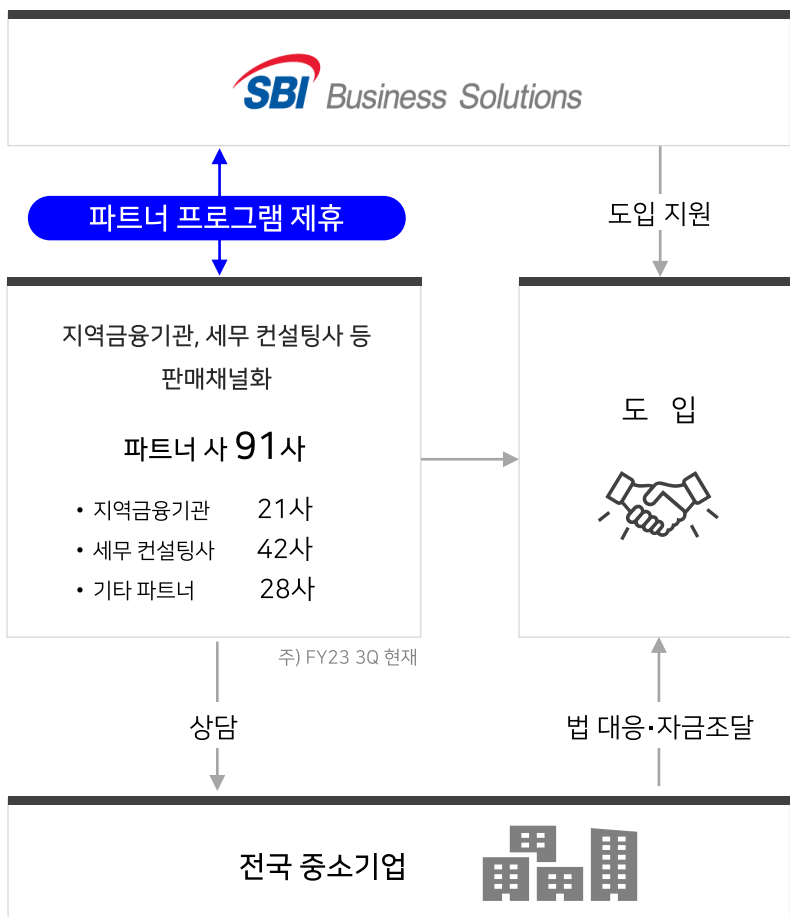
SBI Business Solutions

파트너 프로그램 제휴

도입 지원

지역금융기관, 세무 컨설팅사 등
판매채널화

파트너 사 91사

• 지역금융기관 21사
• 세무 컨설팅사 42사
• 기타 파트너 28사

주) FY23 3Q 현재

도 입

상담

법 대응·자금조달

전국 중소기업